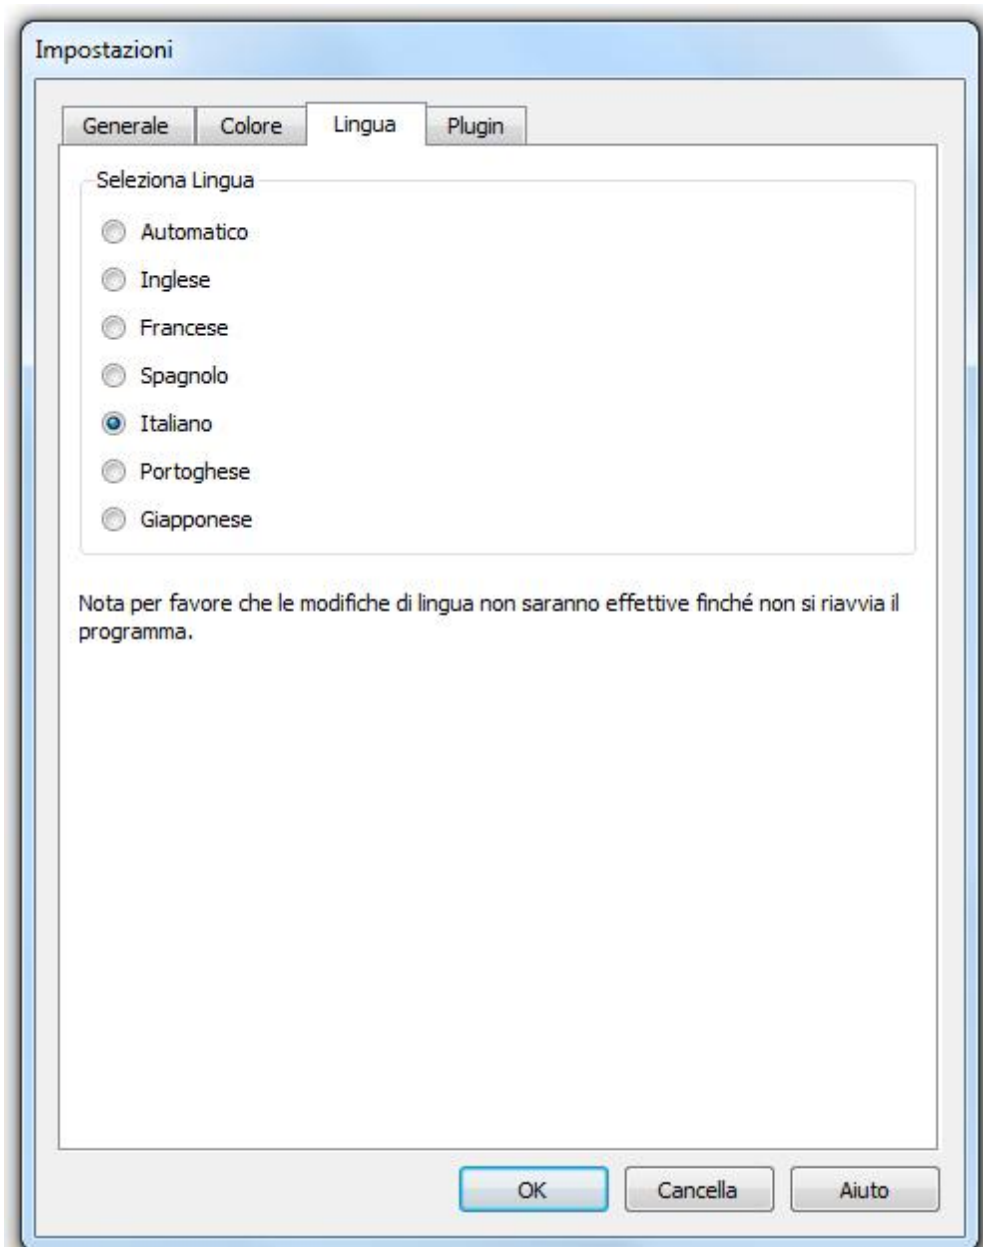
Impostazioni

Generale Colore Lingua Plugin

Seleziona Lingua

Automatico
Inglese
Francese
Spagnolo
Italiano
Portoghese
Giapponese

Nota per favore che le modifiche di lingua non saranno effettive finché non si riavvia il programma.

OK Cancella Aiuto